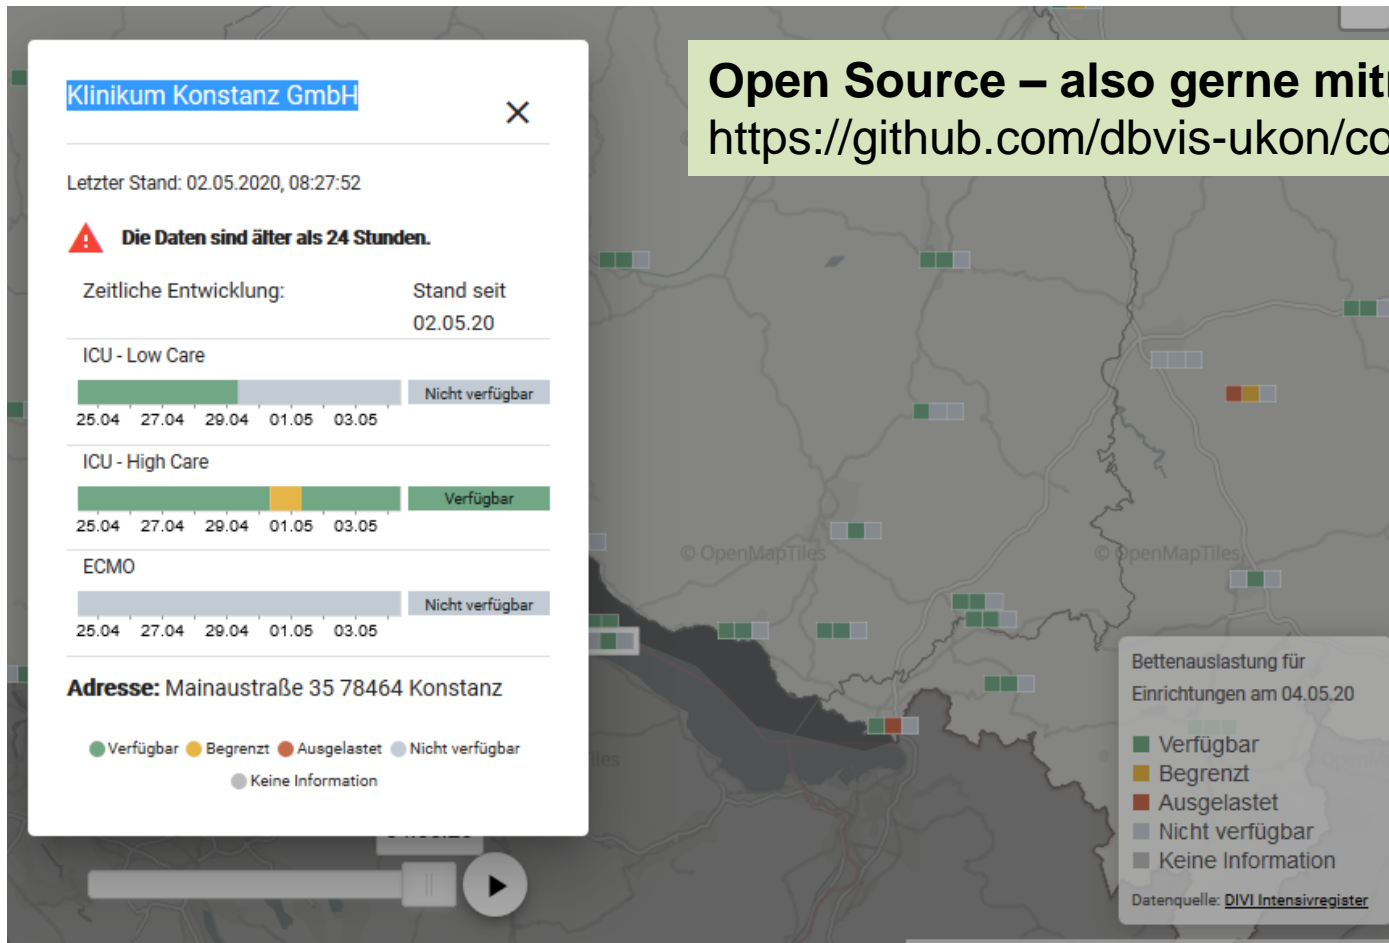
Klinikum Konstanz GmbH

×

Letzter Stand: 02.05.2020, 08:27:52

Die Daten sind älter als 24 Stunden.

Zeitliche Entwicklung:

Stand seit 02.05.20

ICU - Low Care

Nicht verfügbar

25.04 27.04 29.04 01.05 03.05

ICU - High Care

Verfügbar

25.04 27.04 29.04 01.05 03.05

ECMO

Nicht verfügbar

25.04 27.04 29.04 01.05 03.05

Adresse: Mainaustraße 35 78464 Konstanz

Verfügbar Begrenzt Ausgelastet Nicht verfügbar

Keine Information

Open Source – also gerne mit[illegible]
https://github.com/dbvis-ukon/co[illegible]

© OpenMapTiles

© OpenMapTiles

Bettenauslastung für Einrichtungen am 04.05.20

Verfügbar
Begrenzt
Ausgelastet
Nicht verfügbar
Keine Information

Datenquelle: DIVI Intensivregister